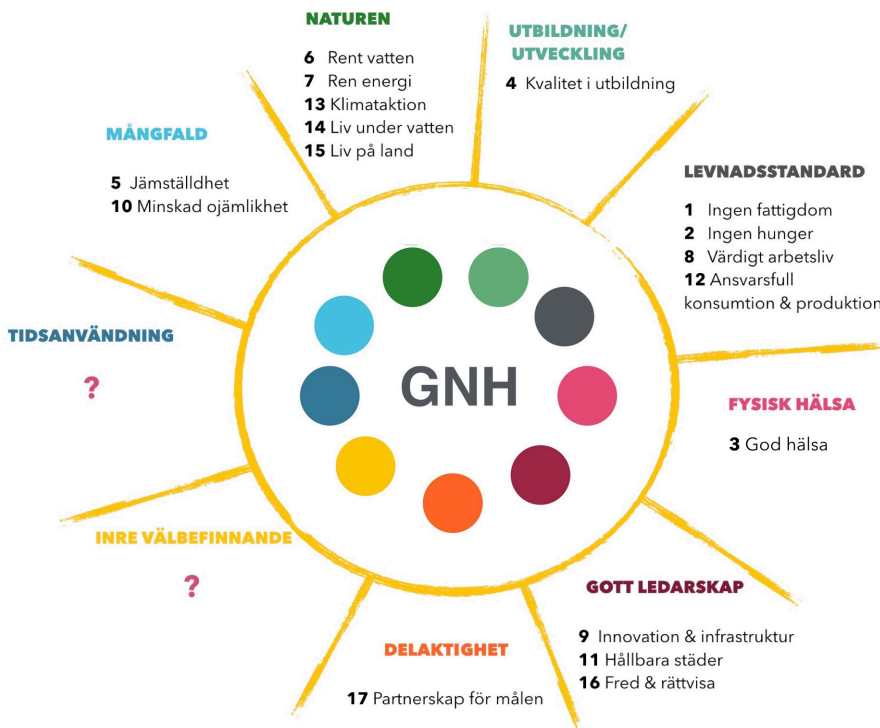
NATUREN

6 Rent vatten
7 Ren energi
13 Klimataktion
14 Liv under vatten
15 Liv på land

UTBILDNING/ UTVECKLING

4 Kvalitet i utbildning

MÅNGFALD

5 Jämställdhet
10 Minskad ojämlikhet

LEVNADSSTANDARD

1 Ingen fattigdom
2 Ingen hunger
8 Värdigt arbetsliv
12 Ansvarsfull konsumtion & produktion

TIDSANVÄNDNING

?

GNH

FYSISK HÄLSA

3 God hälsa

INRE VÄLBEFINNANDE

?

GOTT LEDARSKAP

9 Innovation & infrastruktur
11 Hållbara städer
16 Fred & rättvisa

DELAKTIGHET

17 Partnerskap för målen